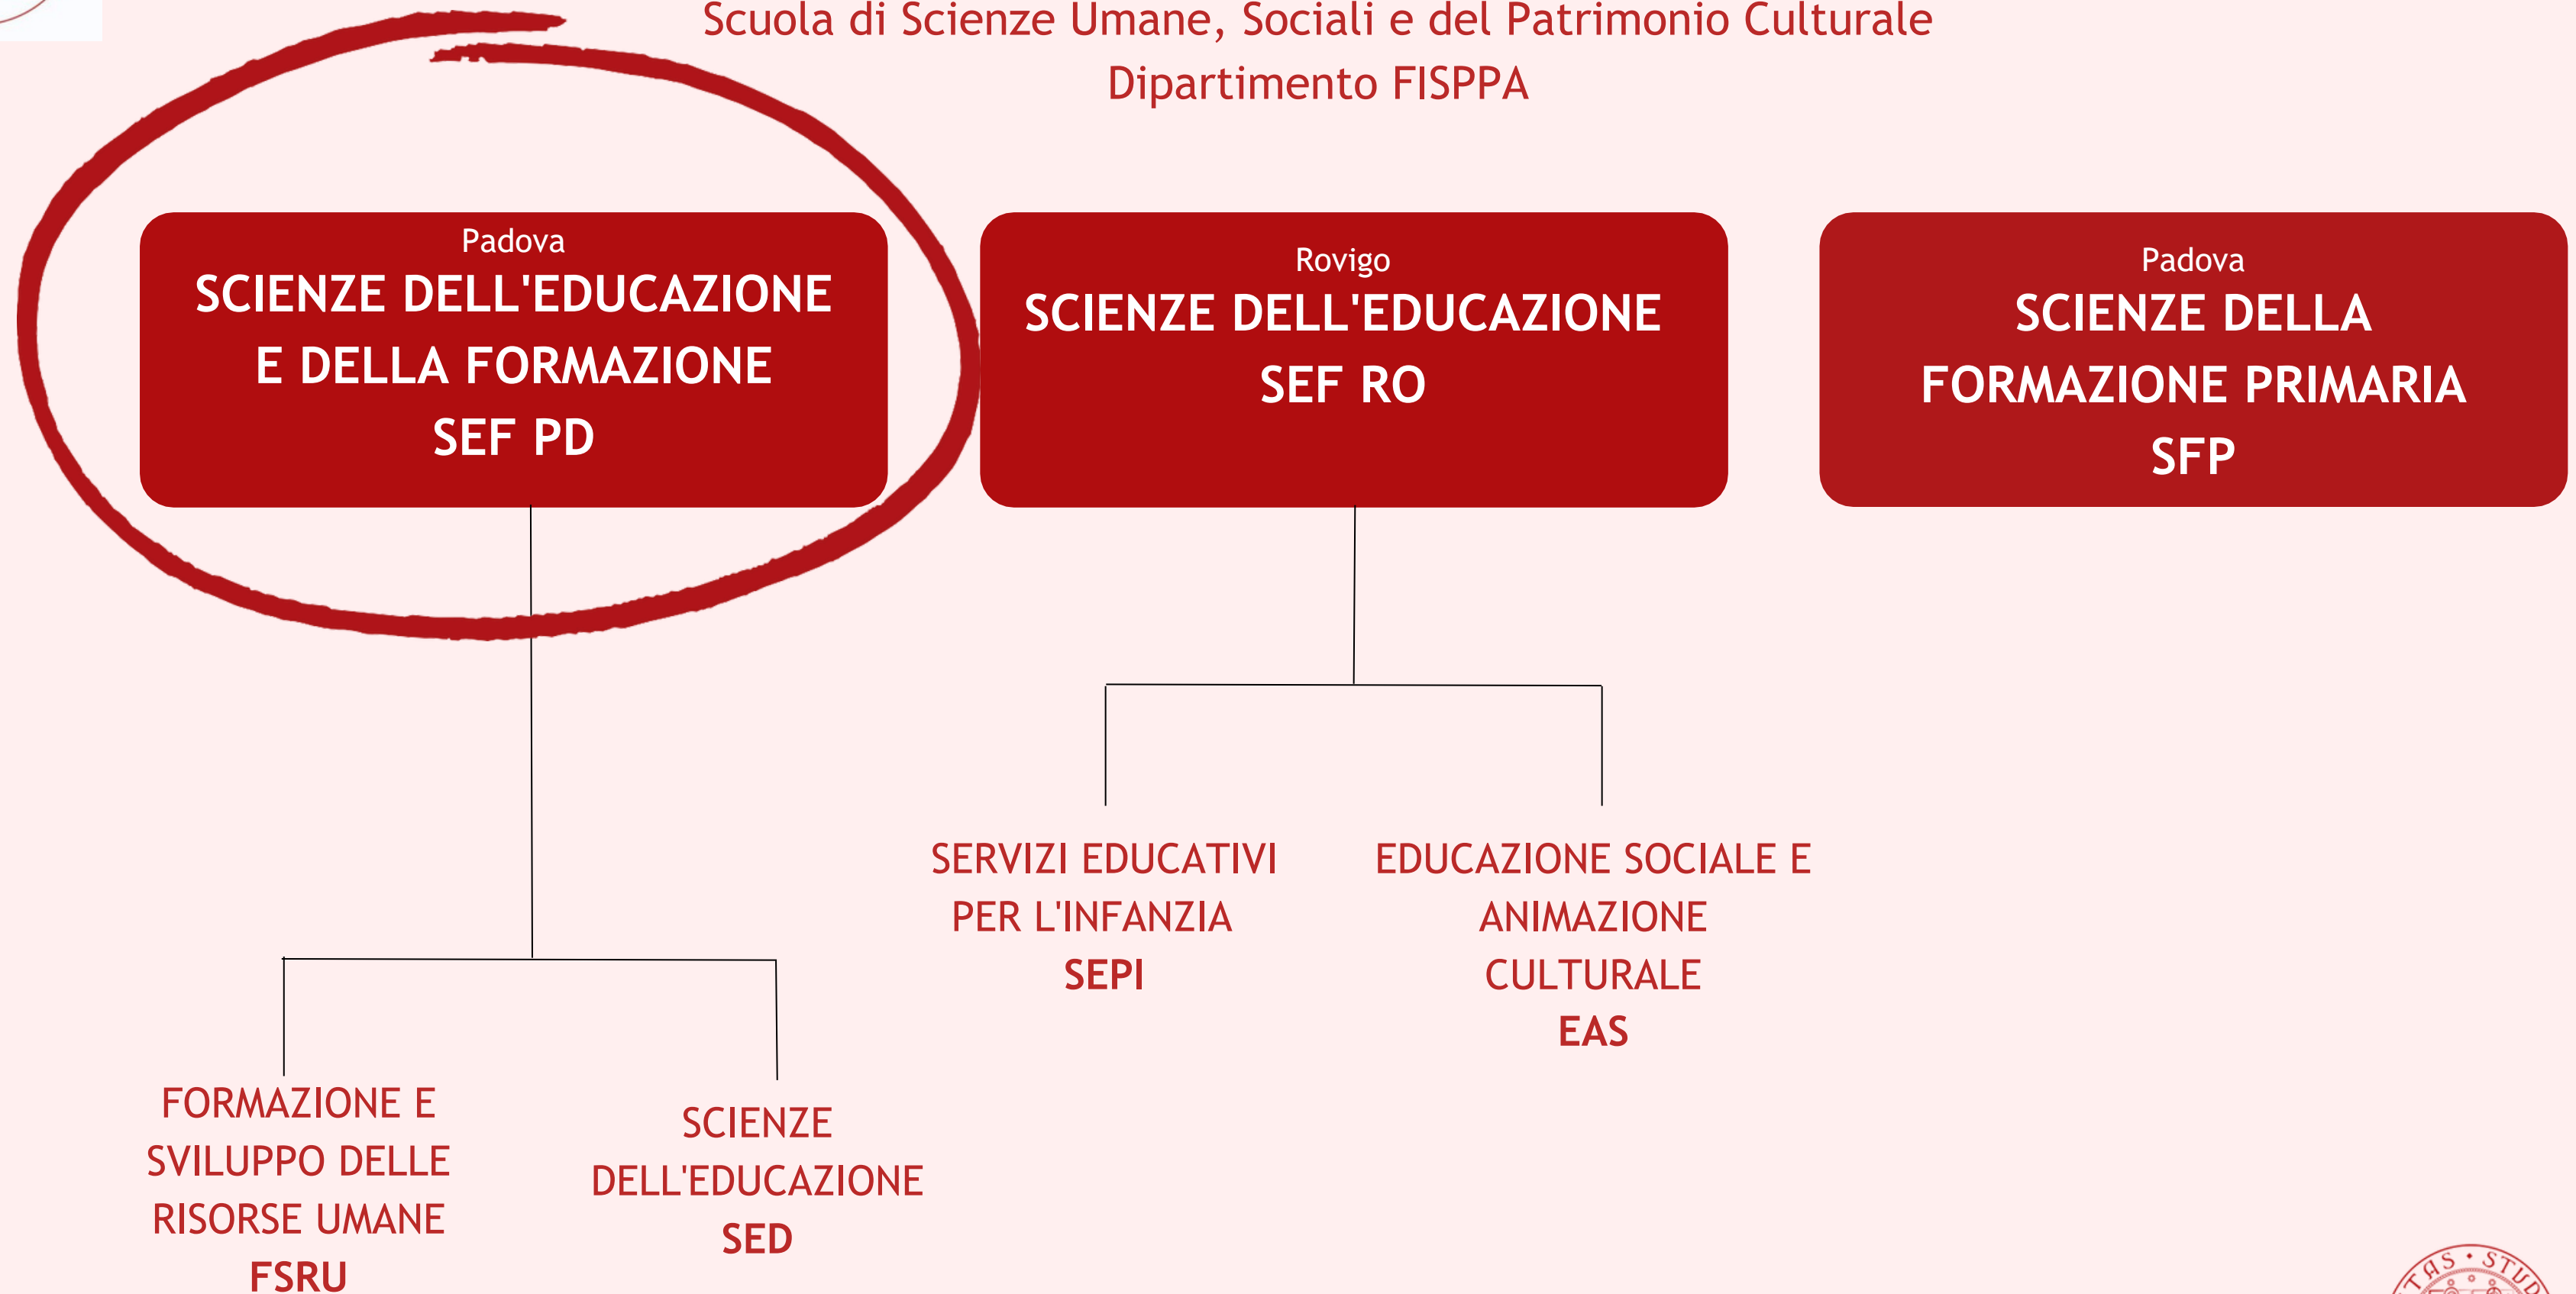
Scuola di Scienze Umane, Sociali e del Patrimonio Culturale
Dipartimento FISPPA

Padova
SCIENZE DELL'EDUCAZIONE E DELLA FORMAZIONE
SEF PD

Rovigo
SCIENZE DELL'EDUCAZIONE
SEF RO

Padova
SCIENZE DELLA FORMAZIONE PRIMARIA
SFP

SERVIZI EDUCATIVI PER L'INFANZIA
SEPI

EDUCAZIONE SOCIALE E ANIMAZIONE CULTURALE
EAS

FORMAZIONE E SVILUPPO DELLE RISORSE UMANE
FSRU

SCIENZE DELL'EDUCAZIONE
SED

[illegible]TAS • STU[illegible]